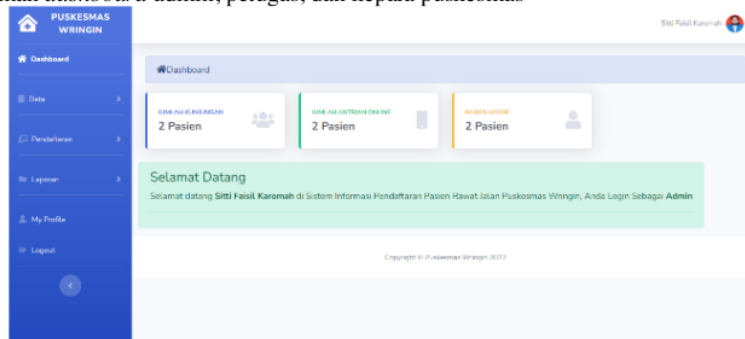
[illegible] admin, petugas, dan kepala puskesmas

PUSKESMAS WRINGIN

Dashboard

Data

Pendaftaran

Laporan

My Profile

Logout

Siti Faisil Karomah

Dashboard

JUMLAH KUNJUNGAN
2 Pasien

JUMLAH ANTRIAN ONLINE
2 Pasien

PASIEN HADIR
2 Pasien

Selamat Datang

Selamat datang **Sitti Faisil Karomah** di Sistem Informasi Pendaftaran Pasien Rawat Jalan Puskesmas Wringin, Anda Login Sebagai **Admin**

Copyright © Puskesmas Wringin 2022